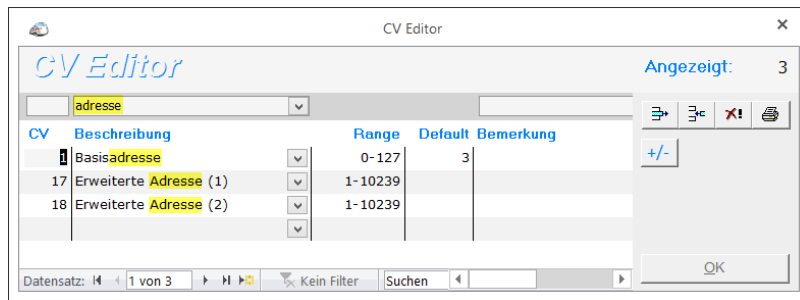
CV Editor

CV Editor

Angezeigt: 3

adresse

| CV | Beschreibung | Range | Default | Bemerkung |
|---|---|---|---|---|
| 1 | Basisadresse | 0-127 | 3 | |
| 17 | Erweiterte Adresse (1) | 1-10239 | | |
| 18 | Erweiterte Adresse (2) | 1-10239 | | |

+/-

Datensatz: 1 von 3 Kein Filter Suchen

OK